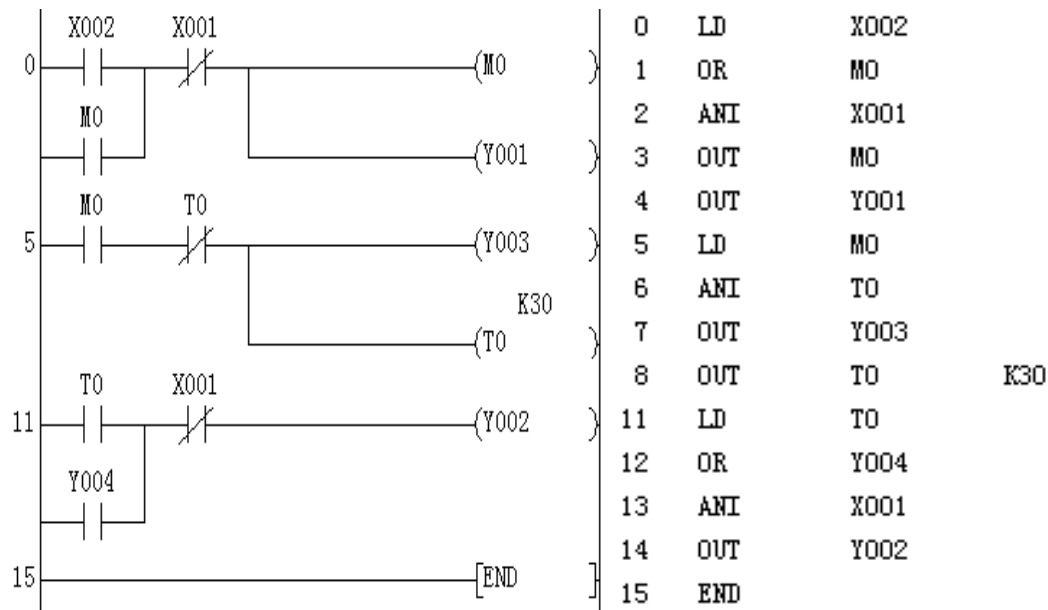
X002 X001
0 (M0 )
M0
(Y001 )
M0 T0
5 (Y003 )
K30
(T0 )
T0 X001
11 (Y002 )
Y004
15 [END ]

| | | | |
|---|---|---|---|
| 0 | LD | X002 | |
| 1 | OR | M0 | |
| 2 | ANI | X001 | |
| 3 | OUT | M0 | |
| 4 | OUT | Y001 | |
| 5 | LD | M0 | |
| 6 | ANI | T0 | |
| 7 | OUT | Y003 | |
| 8 | OUT | T0 | K30 |
| 11 | LD | T0 | |
| 12 | OR | Y004 | |
| 13 | ANI | X001 | |
| 14 | OUT | Y002 | |
| 15 | END | | |